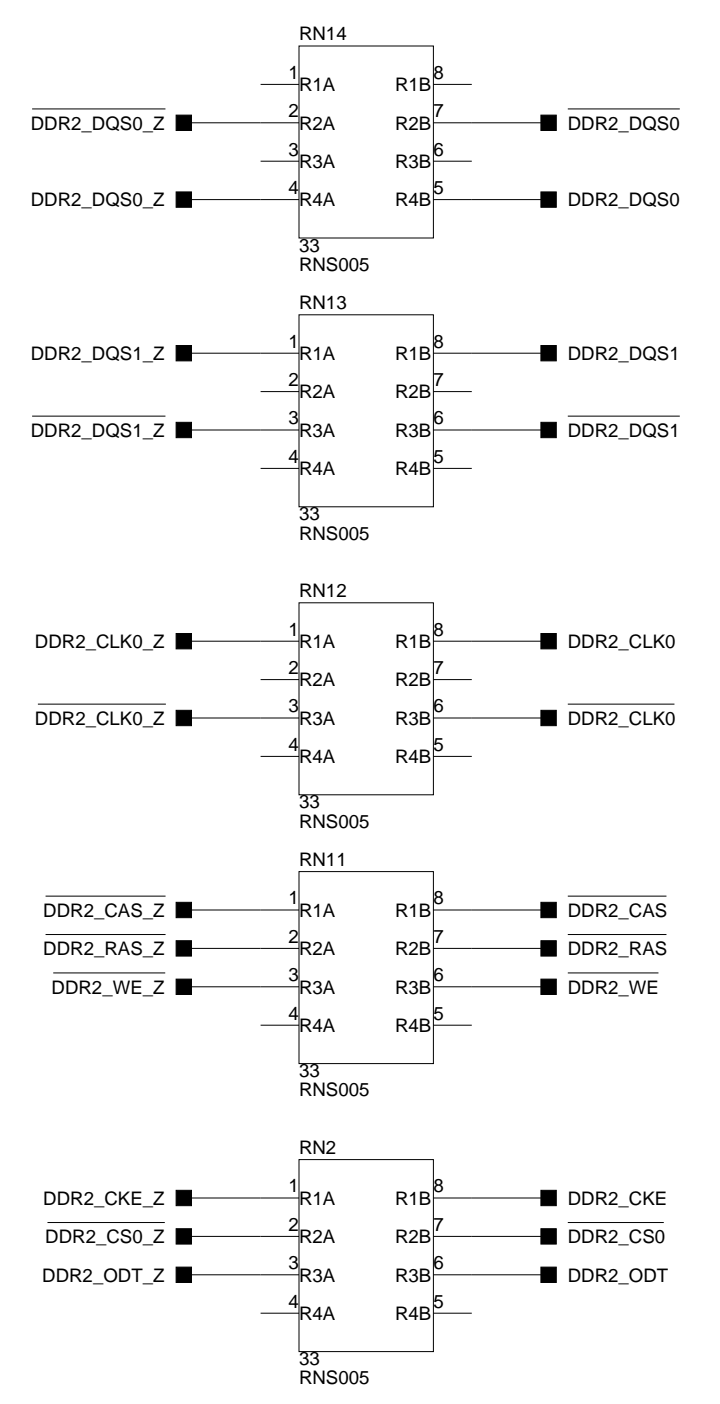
RN14

$\overline{\text{DDR2\_DQS0\_Z}}$ 1 R1A R1B 8 $\overline{\text{DDR2\_DQS0}}$
2 R2A R2B 7
DDR2_DQS0_Z 3 R3A R3B 6 DDR2_DQS0
4 R4A R4B 5
33
RNS005

RN13

DDR2_DQS1_Z 1 R1A R1B 8 DDR2_DQS1
2 R2A R2B 7
$\overline{\text{DDR2\_DQS1\_Z}}$ 3 R3A R3B 6 $\overline{\text{DDR2\_DQS1}}$
4 R4A R4B 5
33
RNS005

RN12

DDR2_CLK0_Z 1 R1A R1B 8 DDR2_CLK0
2 R2A R2B 7
$\overline{\text{DDR2\_CLK0\_Z}}$ 3 R3A R3B 6 $\overline{\text{DDR2\_CLK0}}$
4 R4A R4B 5
33
RNS005

RN11

$\overline{\text{DDR2\_CAS\_Z}}$ 1 R1A R1B 8 $\overline{\text{DDR2\_CAS}}$
$\overline{\text{DDR2\_RAS\_Z}}$ 2 R2A R2B 7 $\overline{\text{DDR2\_RAS}}$
$\overline{\text{DDR2\_WE\_Z}}$ 3 R3A R3B 6 $\overline{\text{DDR2\_WE}}$
4 R4A R4B 5
33
RNS005

RN2

DDR2_CKE_Z 1 R1A R1B 8 DDR2_CKE
$\overline{\text{DDR2\_CS0\_Z}}$ 2 R2A R2B 7 $\overline{\text{DDR2\_CS0}}$
DDR2_ODT_Z 3 R3A R3B 6 DDR2_ODT
4 R4A R4B 5
33
RNS005